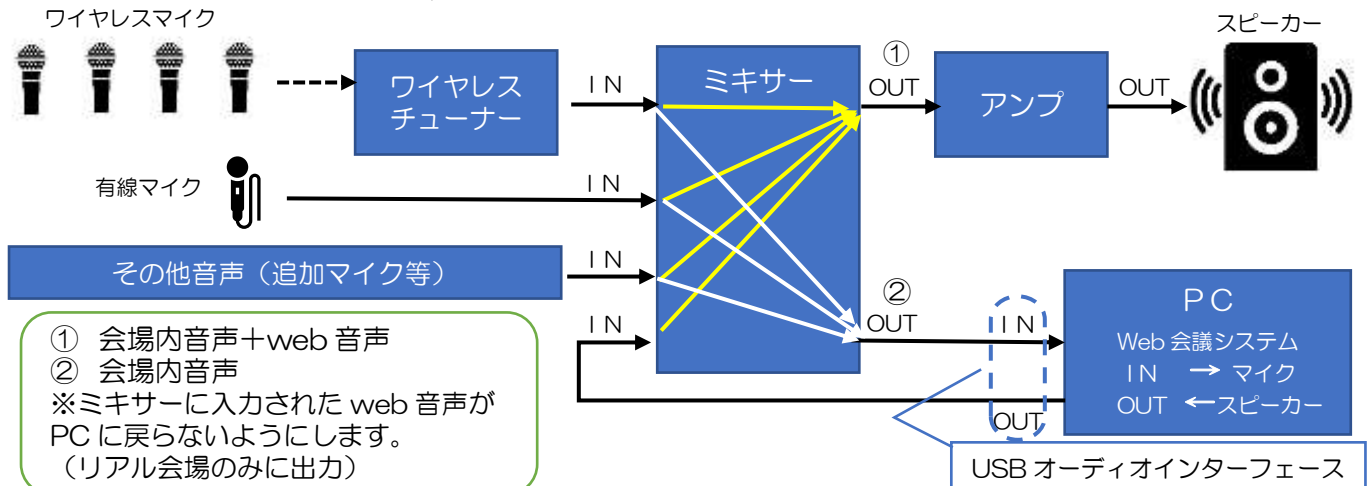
ワイヤレスマイク

ワイヤレスチューナー

ＩＮ

ミキサー

①
OUT

アンプ

OUT

スピーカー

有線マイク

ＩＮ

その他音声（追加マイク等）

ＩＮ

ＩＮ

②
OUT

ＩＮ

ＰＣ
Web 会議システム
ＩＮ → マイク
OUT ←スピーカー

OUT

① 会場内音声＋web 音声
② 会場内音声
※ミキサーに入力された web 音声が PC に戻らないようにします。
（リアル会場のみに出力）

USB オーディオインターフェース